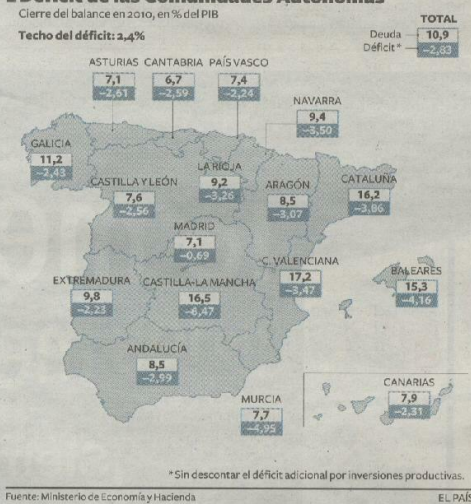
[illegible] de las Comunidades Autónomas

Cierre del balance en 2010, en % del PIB

Techo del déficit: 2,4%

TOTAL
Deuda 10,9
Déficit* −2,83

ASTURIAS 7,1 −2,61
CANTABRIA 6,7 −2,59
PAÍS VASCO 7,4 −2,24
NAVARRA 9,4 −3,50
GALICIA 11,2 −2,43
LA RIOJA 9,2 −3,26
CASTILLA Y LEÓN 7,6 −2,56
ARAGÓN 8,5 −3,07
CATALUÑA 16,2 −3,86
MADRID 7,1 −0,69
C. VALENCIANA 17,2 −3,47
BALEARES 15,3 −4,16
EXTREMADURA 9,8 −2,23
CASTILLA-LA MANCHA 16,5 −6,47
ANDALUCÍA 8,5 −2,99
MURCIA 7,7 −4,95
CANARIAS 7,9 −2,31

*Sin descontar el déficit adicional por inversiones productivas.

Fuente: Ministerio de Economía y Hacienda

EL PAÍ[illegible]